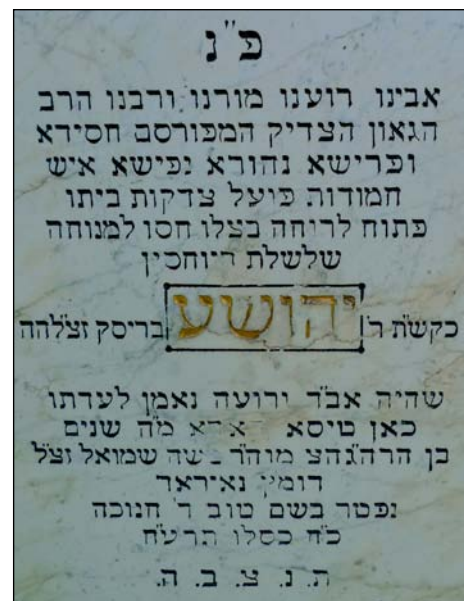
פ"נ

אבינו רועינו מורנו ורבנו הרב הגאון הצדיק המפורסם חסידא ופרישא נהורא נפישא איש חמודות פיעל צדקות ביתו פתוח לרוחה בצלו חסו למנוחה שלשלת ריוחכין

כקשת ר' יהושע בריסק זצללה

שהיה אב"ד ורועה נאמן לעדתו כאן טיסא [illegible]א מ"ה שנים בן הרה"ג הצ מוהר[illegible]שה שמואל זצ"ל דומין נאיראר נפטר בשם טוב ר' חנוכה כ"ה כסלו תרע"ח

ת. נ. צ. ב. ה.